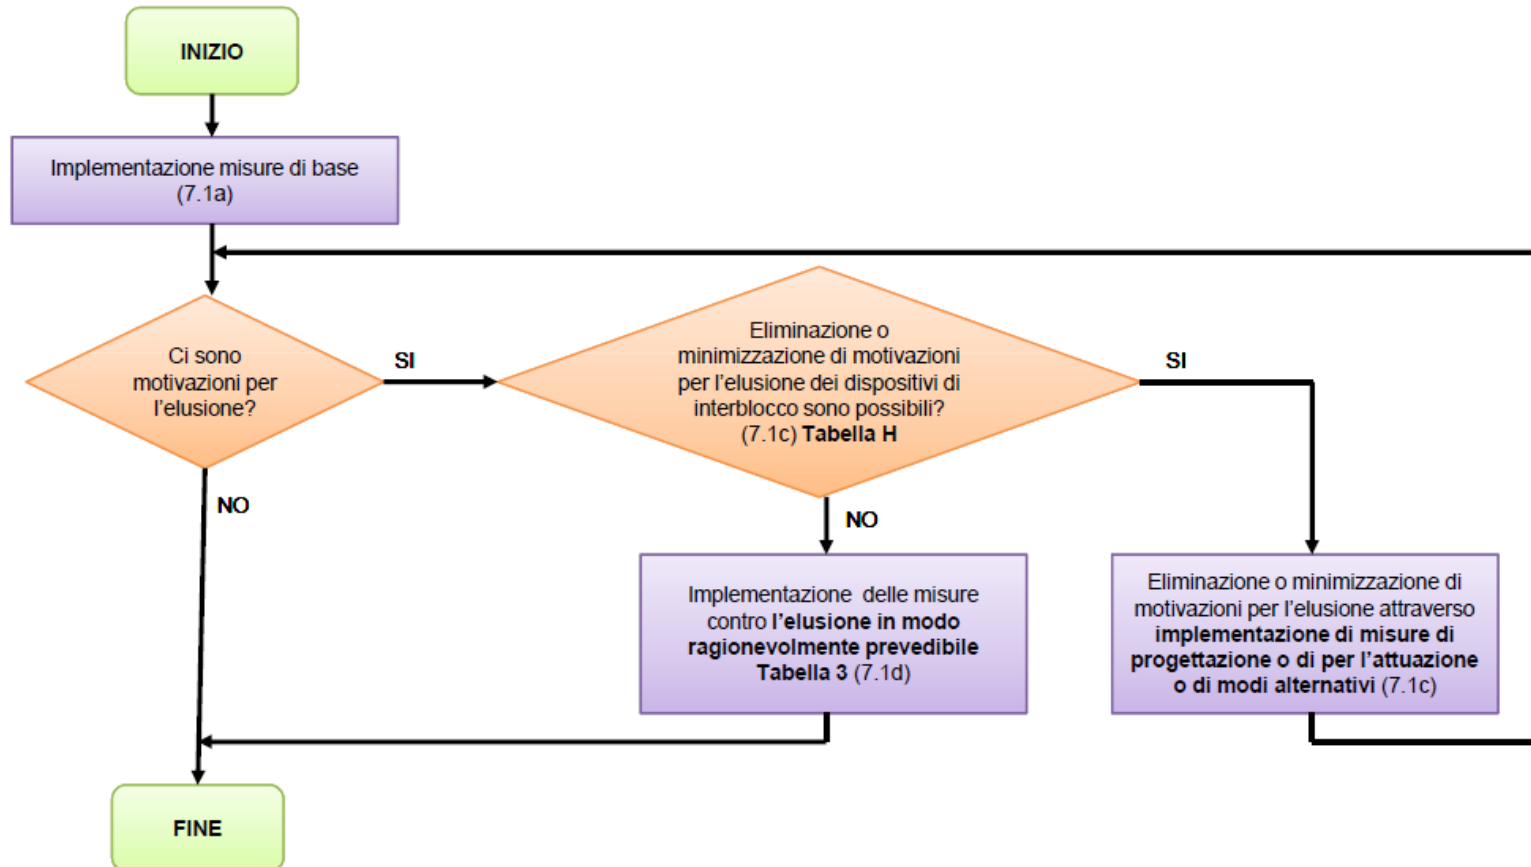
INIZIO

Implementazione misure di base (7.1a)

Ci sono motivazioni per l'elusione?

SI

Eliminazione o minimizzazione di motivazioni per l'elusione dei dispositivi di interblocco sono possibili? (7.1c) **Tabella H**

SI

NO

NO

Implementazione delle misure contro **l'elusione in modo ragionevolmente prevedibile Tabella 3** (7.1d)

Eliminazione o minimizzazione di motivazioni per l'elusione attraverso **implementazione di misure di progettazione o di per l'attuazione o di modi alternativi** (7.1c)

FINE